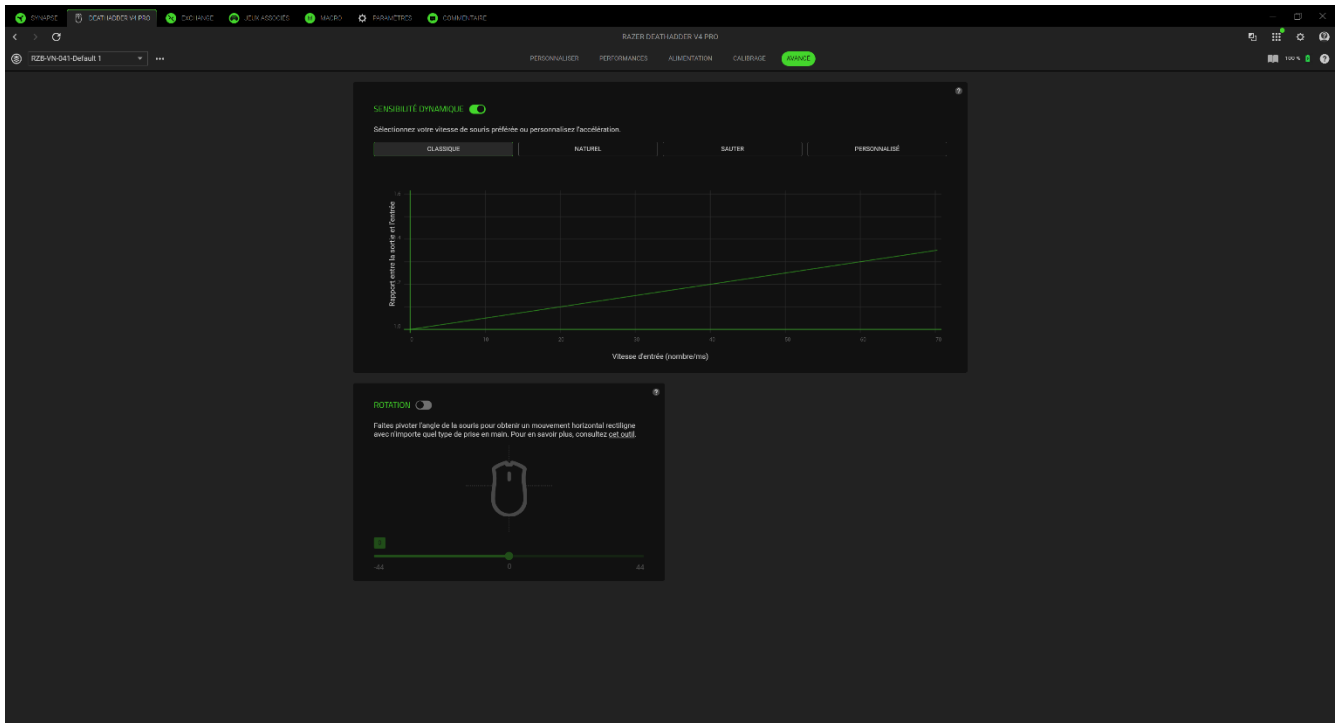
SYNAPSE DEATHADDER V4 PRO EXCHANGE JEUX ASSOCIÉS MACRO PARAMÈTRES COMMUNAUTAIRE

RAZER DEATHADDER V4 PRO

RZB-VN-041-Default 1 ...

PERSONNALISER PERFORMANCES ALIMENTATION CALIBRAGE AVANCÉ

100 %

SENSIBILITÉ DYNAMIQUE

Sélectionnez votre vitesse de souris préférée ou personnalisez l'accélération.

CLASSIQUE NATUREL SAUTER PERSONNALISÉ

Rapport entre la sortie et l'entrée

1.4

1.0

0 10 20 30 40 50 60 70

Vitesse d'entrée (nombre/ms)

ROTATION

Faites pivoter l'angle de la souris pour obtenir un mouvement horizontal rectiligne avec n'importe quel type de prise en main. Pour en savoir plus, consultez cet outil.

0

-44 0 44